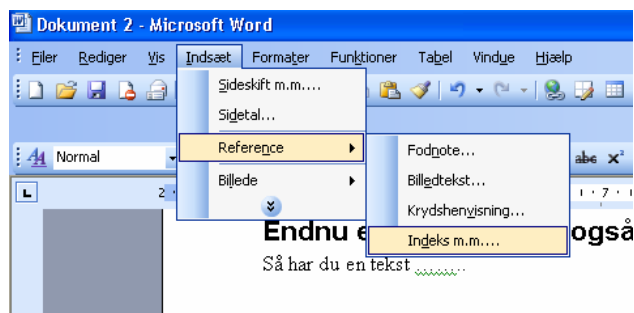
Dokument 2 - Microsoft Word

Filer Rediger Vis Indsæt Formater Funktioner Tabel Vindue Hjælp

Normal

Sideskift m.m....
Sidetal...
Reference
Billede

Fodnote...
Billedtekst...
Krydshenvisning...
Indeks m.m....

abc $x^2$

Endnu e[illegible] også

Så har du en tekst .........